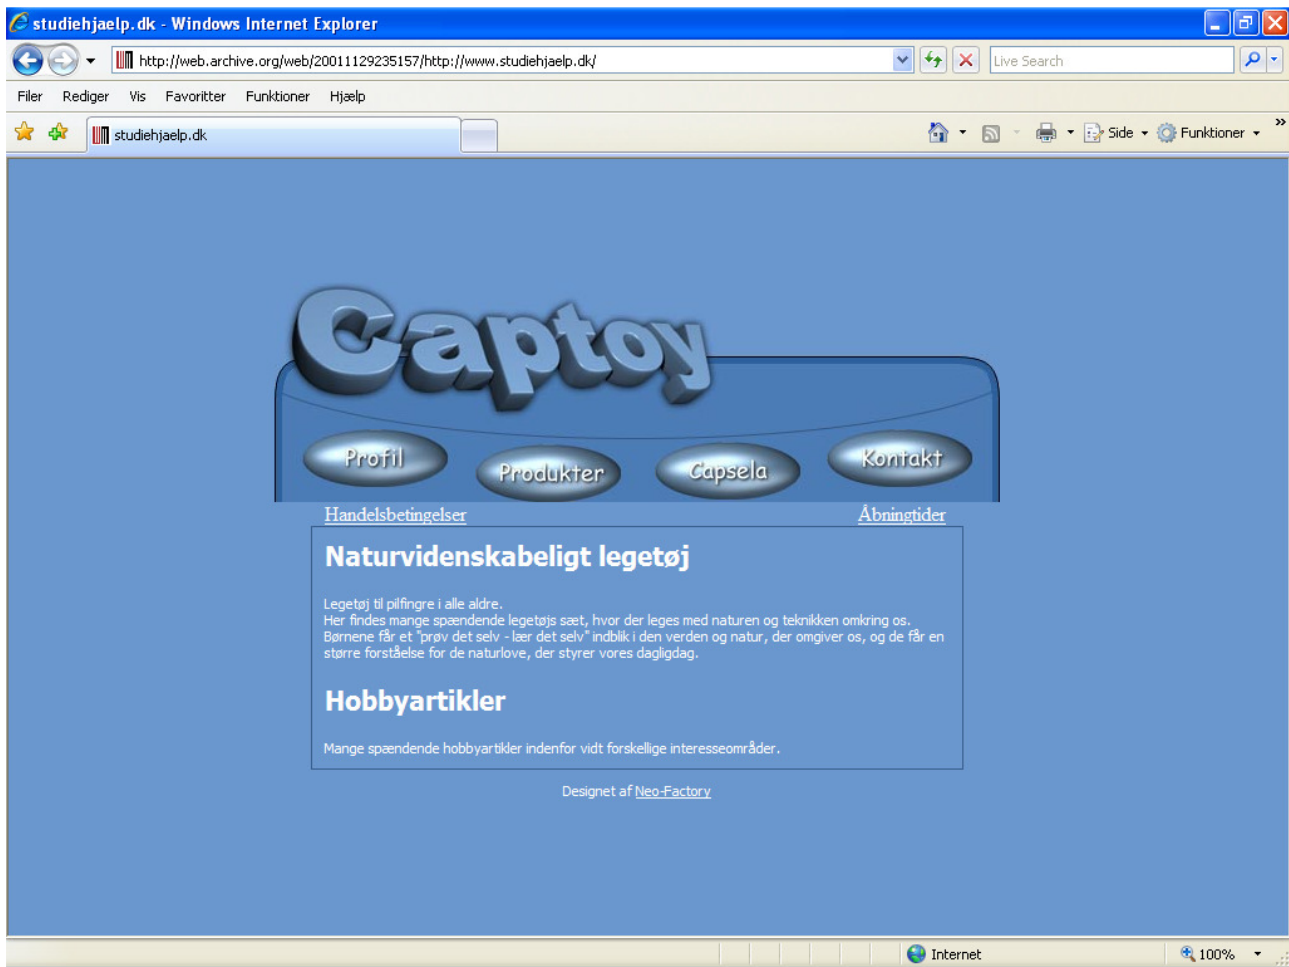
studiehjaelp.dk - Windows Internet Explorer

http://web.archive.org/web/20011129235157/http://www.studiehjaelp.dk/

Live Search

Filer Rediger Vis Favoritter Funktioner Hjælp

studiehjaelp.dk

Side Funktioner

Captoy

Profil Produkter Capsela Kontakt

Handelsbetingelser

Åbningtider

Naturvidenskabeligt legetøj

Legetøj til pilfingre i alle aldre.
Her findes mange spændende legetøjs sæt, hvor der leges med naturen og teknikken omkring os.
Børnene får et "prøv det selv - lær det selv" indblik i den verden og natur, der omgiver os, og de får en større forståelse for de naturlove, der styrer vores dagligdag.

Hobbyartikler

Mange spændende hobbyartikler indenfor vidt forskellige interesseområder.

Designet af Neo-Factory

Internet

100%